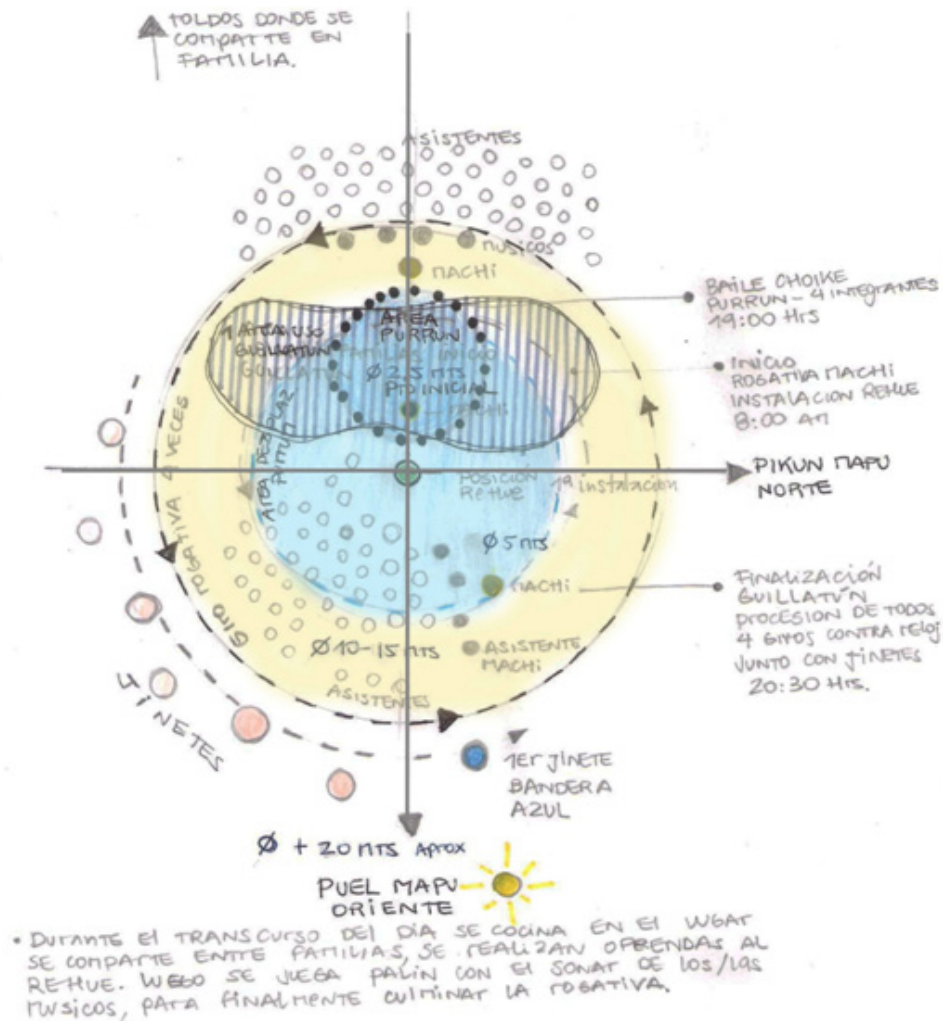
TOLDOS DONDE SE COMPARTE EN FAMILIA.

ASISTENTES

MUSICOS

MACHI

BAILE CHOIKE PURRUN - 4 INTEGRANTES 19:00 HRS

AREA PURRUN

1ª ATRA USO GUILLATUN

Ø 2.5 MTS

PTO INICIAL

MACHI

INICIO ROGATIVA MACHI INSTALACION REHUE 8:00 AM

PIKUN MAPU NORTE

POSICION REHUE

1ª instalación

ATRA DE ZONA RITUAL

GIRO ROGATIVA 4 VECES

Ø 5 MTS

MACHI

FINALIZACIÓN GUILLATÚN PROCESIÓN DE TODOS 4 GIROS CONTRA RELOJ JUNTO CON JINETES 20:30 HRS.

Ø 10-15 MTS

ASISTENTE MACHI

ASISTENTES

4 JINETES

1ER JINETE BANDERA AZUL

Ø + 20 MTS APROX

PUEL MAPU ORIENTE

• DURANTE EL TRANSCURSO DEL DIA SE COCINA EN EL WGAR SE COMPARTE ENTRE FAMILIAS, SE REALIZAN OFRENDAS AL REHUE. LUEGO SE JUEGA PALIN CON EL SONAR DE LOS/LAS MUSICOS, PARA FINALMENTE CULMINAR LA ROGATIVA.